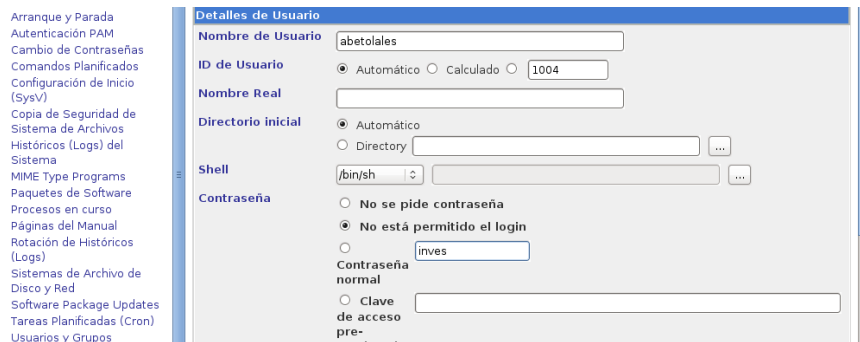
Arranque y Parada
Autenticación PAM
Cambio de Contraseñas
Comandos Planificados
Configuración de Inicio (SysV)
Copia de Seguridad de Sistema de Archivos
Históricos (Logs) del Sistema
MIME Type Programs
Paquetes de Software
Procesos en curso
Páginas del Manual
Rotación de Históricos (Logs)
Sistemas de Archivo de Disco y Red
Software Package Updates
Tareas Planificadas (Cron)
Usuarios y Grupos

Detalles de Usuario

| | |
|---|---|
| Nombre de Usuario | abetolales |
| ID de Usuario | Automático Calculado 1004 |
| Nombre Real | |
| Directorio inicial | Automático Directory ... |
| Shell | /bin/sh ... |
| Contraseña | No se pide contraseña No está permitido el login Contraseña normal inves Clave de acceso pre- |